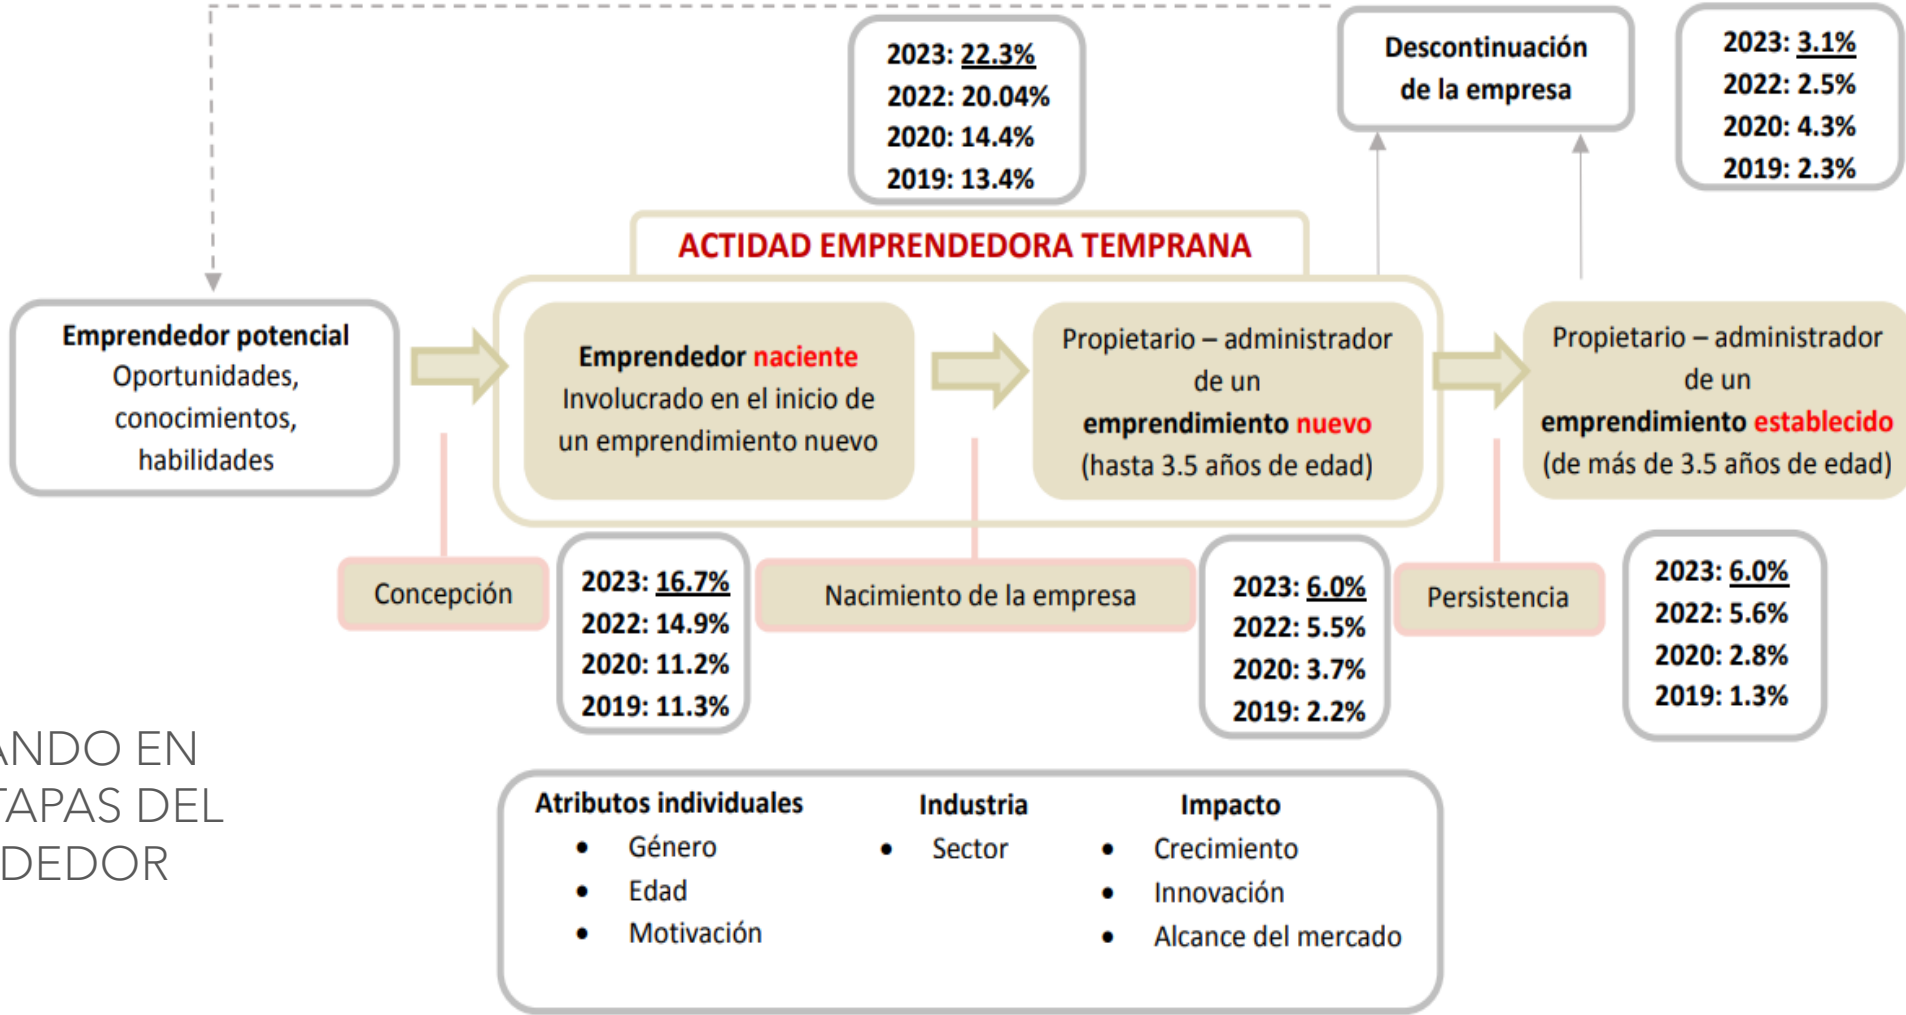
2023: 22.3%
2022: 20.04%
2020: 14.4%
2019: 13.4%

Descontinuación de la empresa

2023: 3.1%
2022: 2.5%
2020: 4.3%
2019: 2.3%

ACTIDAD EMPRENDEDORA TEMPRANA

Emprendedor potencial
Oportunidades, conocimientos, habilidades

Emprendedor naciente
Involucrado en el inicio de un emprendimiento nuevo

Propietario – administrador de un emprendimiento nuevo (hasta 3.5 años de edad)

Propietario – administrador de un emprendimiento establecido (de más de 3.5 años de edad)

Concepción

2023: 16.7%
2022: 14.9%
2020: 11.2%
2019: 11.3%

Nacimiento de la empresa

2023: 6.0%
2022: 5.5%
2020: 3.7%
2019: 2.2%

Persistencia

2023: 6.0%
2022: 5.6%
2020: 2.8%
2019: 1.3%

ANDO EN
TAPAS DEL
DEDOR

Atributos individuales
• Género
• Edad
• Motivación

Industria
• Sector

Impacto
• Crecimiento
• Innovación
• Alcance del mercado